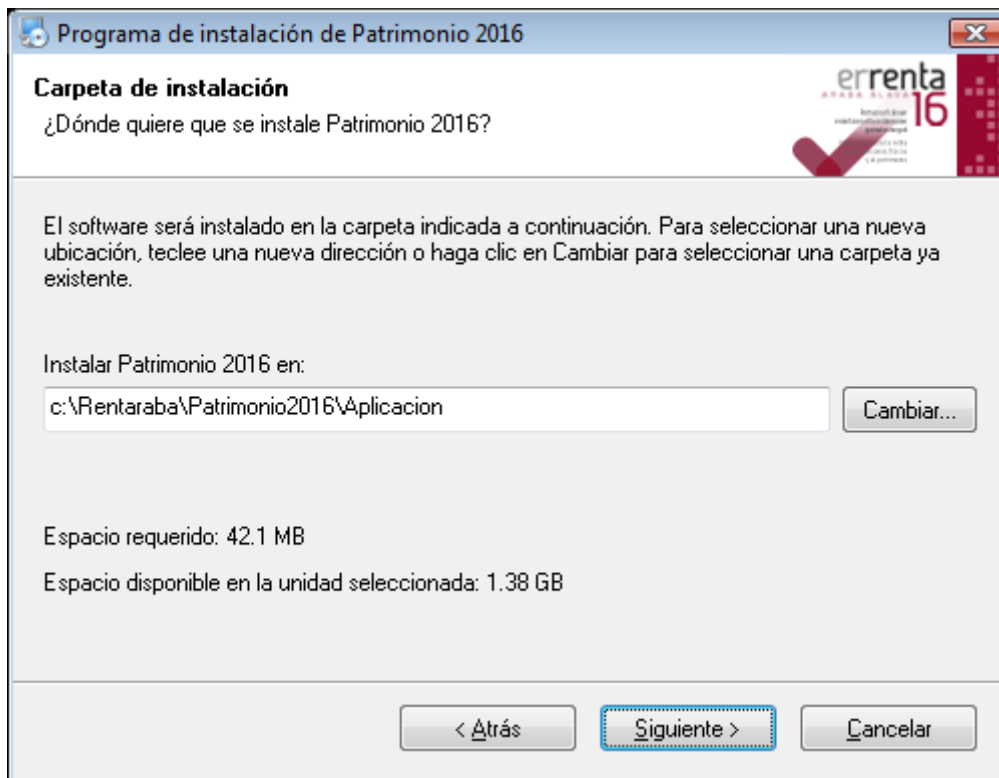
Programa de instalación de Patrimonio 2016

Carpeta de instalación
¿Dónde quiere que se instale Patrimonio 2016?

errenta
ARABA ALAVA
16
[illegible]

El software será instalado en la carpeta indicada a continuación. Para seleccionar una nueva ubicación, teclee una nueva dirección o haga clic en Cambiar para seleccionar una carpeta ya existente.

Instalar Patrimonio 2016 en:

c:\Rentaraba\Patrimonio2016\Aplicacion

Cambiar...

Espacio requerido: 42.1 MB

Espacio disponible en la unidad seleccionada: 1.38 GB

< Atrás

Siguiente >

Cancelar